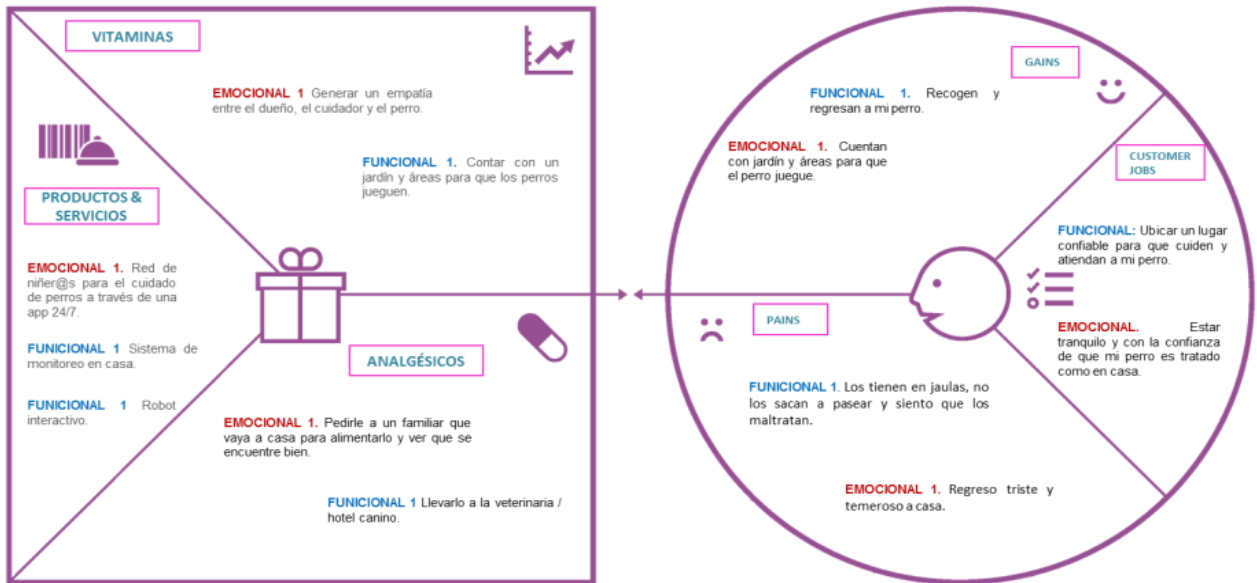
VITAMINAS

EMOCIONAL 1 Generar un empatía entre el dueño, el cuidador y el perro.

FUNCIONAL 1. Contar con un jardín y áreas para que los perros jueguen.

PRODUCTOS & SERVICIOS

EMOCIONAL 1. Red de niñer@s para el cuidado de perros a través de una app 24/7.

FUNICIONAL 1 Sistema de monitoreo en casa.

FUNICIONAL 1 Robot interactivo.

ANALGÉSICOS

EMOCIONAL 1. Pedirle a un familiar que vaya a casa para alimentarlo y ver que se encuentre bien.

FUNICIONAL 1 Llevarlo a la veterinaria / hotel canino.

GAINS

FUNCIONAL 1. Recogen y regresan a mi perro.

EMOCIONAL 1. Cuentan con jardín y áreas para que el perro juegue.

CUSTOMER JOBS

FUNCIONAL: Ubicar un lugar confiable para que cuiden y atiendan a mi perro.

EMOCIONAL. Estar tranquilo y con la confianza de que mi perro es tratado como en casa.

PAINS

FUNICIONAL 1. Los tienen en jaulas, no los sacan a pasear y siento que los maltratan.

EMOCIONAL 1. Regreso triste y temeroso a casa.